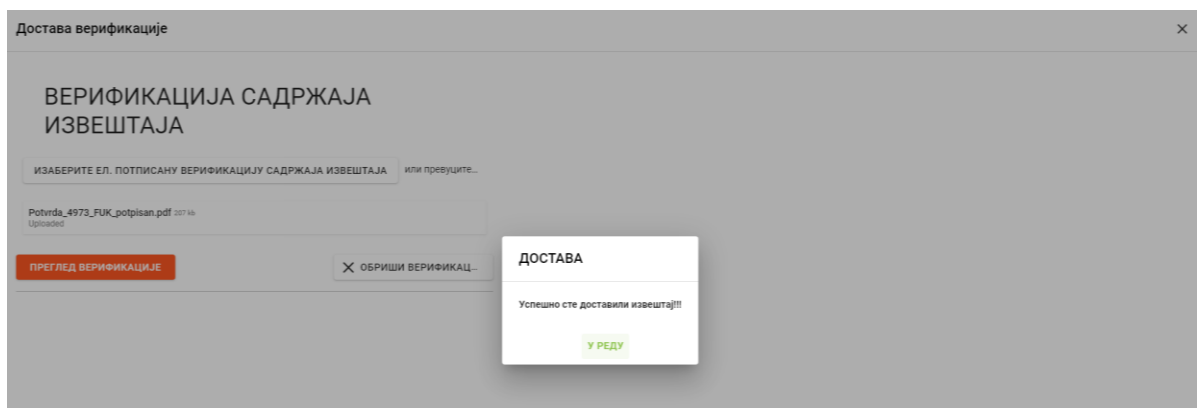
Достава верификације

×

ВЕРИФИКАЦИЈА САДРЖАЈА ИЗВЕШТАЈА

ИЗАБЕРИТЕ ЕЛ. ПОТПИСАНУ ВЕРИФИКАЦИЈУ САДРЖАЈА ИЗВЕШТАЈА

или превуците...

Potvrda_4973_FUK_potpisan.pdf 207 kb
Uploaded

ПРЕГЛЕД ВЕРИФИКАЦИЈЕ

× ОБРИШИ ВЕРИФИКАЦ...

ДОСТАВА

Успешно сте доставили извештај!!!

У РЕДУ